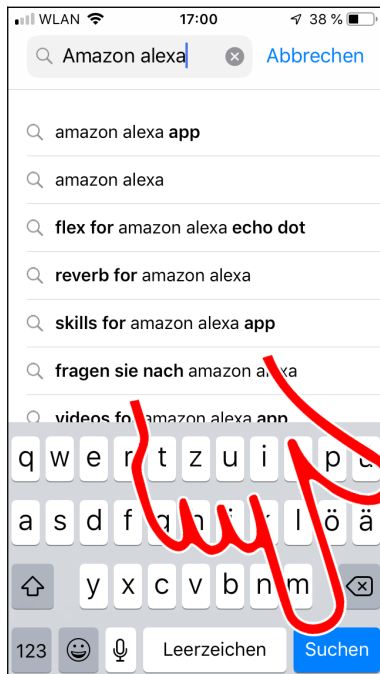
WLAN 17:00 38 %

Amazon alexa Abbrechen

amazon alexa app

amazon alexa

flex for amazon alexa echo dot

reverb for amazon alexa

skills for amazon alexa app

fragen sie nach amazon a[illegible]xa

videos fo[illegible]amazon alexa app

q w e r t z u i o p ü

a s d f g h j k l ö ä

y x c v b n m

123 Leerzeichen Suchen